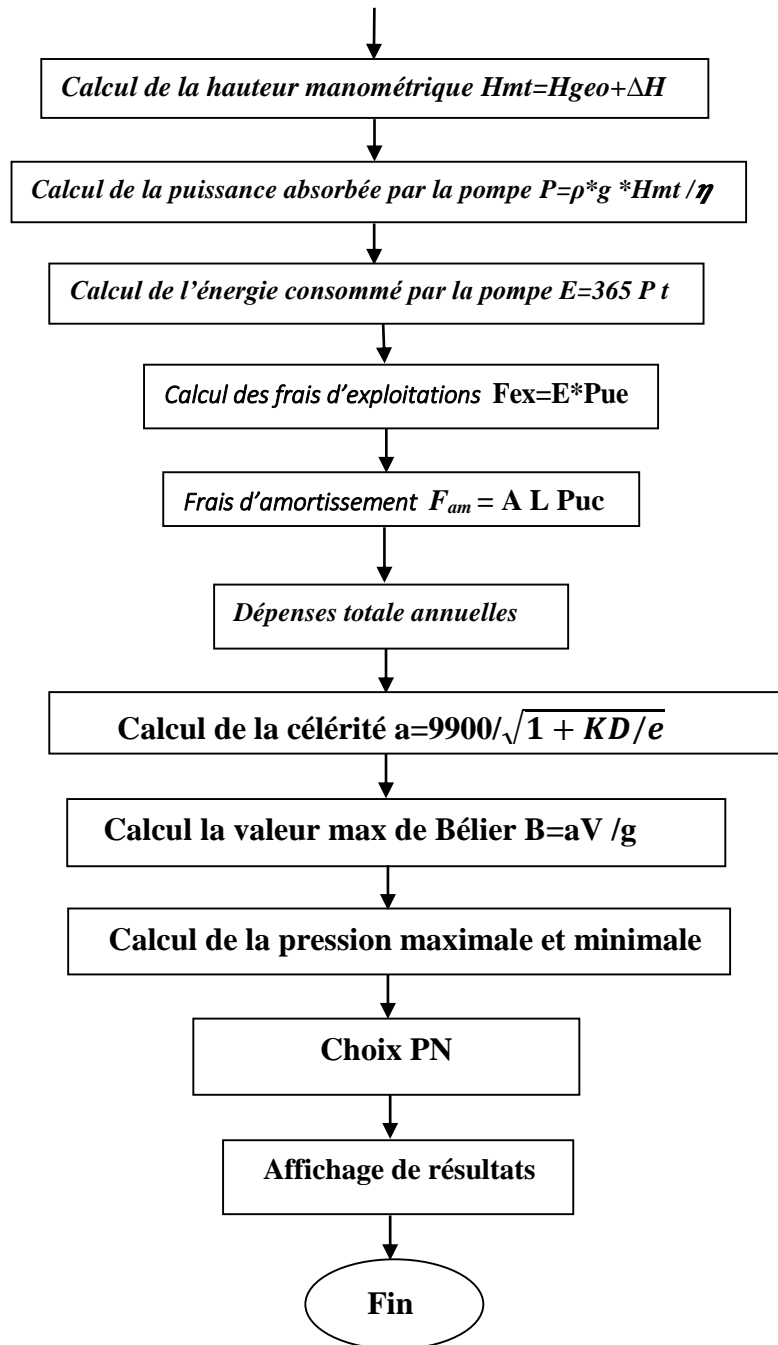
Calcul de la hauteur manométrique Hmt=Hgeo+∆H

Calcul de la puissance absorbée par la pompe P=ρ*g *Hmt /$\eta$

Calcul de l'énergie consommé par la pompe E=365 P t

Calcul des frais d'exploitations Fex=E*Pue

Frais d'amortissement $F_{am}$ = A L Puc

Dépenses totale annuelles

Calcul de la célérité a=9900/$\sqrt{1 + KD/e}$

Calcul la valeur max de Bélier B=aV /g

Calcul de la pression maximale et minimale

Choix PN

Affichage de résultats

Fin